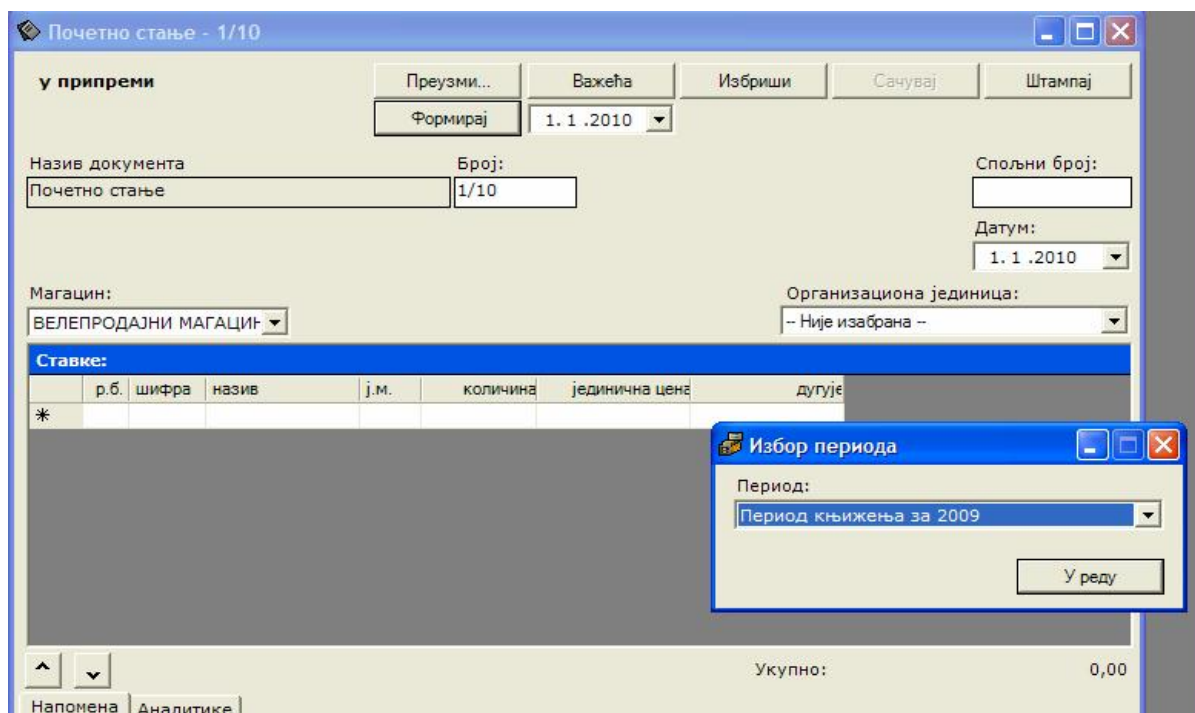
Почетно стање - 1/10

у припреми

Преузми...
Важећа
Избриши
Сачувај
Штампај
Формирај
1. 1 .2010

Назив документа
Почетно стање
Број:
1/10
Спољни број:

Датум:
1. 1 .2010

Магацин:
ВЕЛЕПРОДАЈНИ МАГАЦИН
Организациона јединица:
-- Није изабрана --

Ставке:

| | р.б. | шифра | назив | ј.м. | количина | јединична цена | дугује |
|---|---|---|---|---|---|---|---|
| * | | | | | | | |

Избор периода
Период:
Период књижења за 2009
У реду

Укупно:
0,00

Напомена
Аналитике